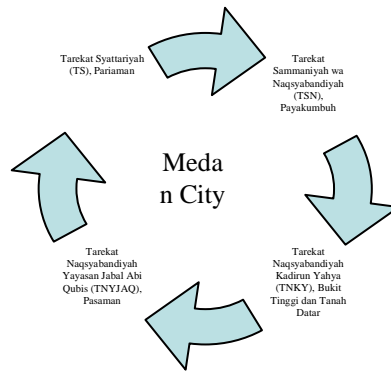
Tarekat Syattariyah (TS), Pariaman

Tarekat Sammaniyah wa Naqsyabandiyah (TSN), Payakumbuh

Meda n City

Tarekat Naqsyabandiyah Kadirun Yahya (TNKY), Bukit Tinggi dan Tanah Datar

Tarekat Naqsyabandiyah Yayasan Jabal Abi Qubis (TNYJAQ), Pasaman